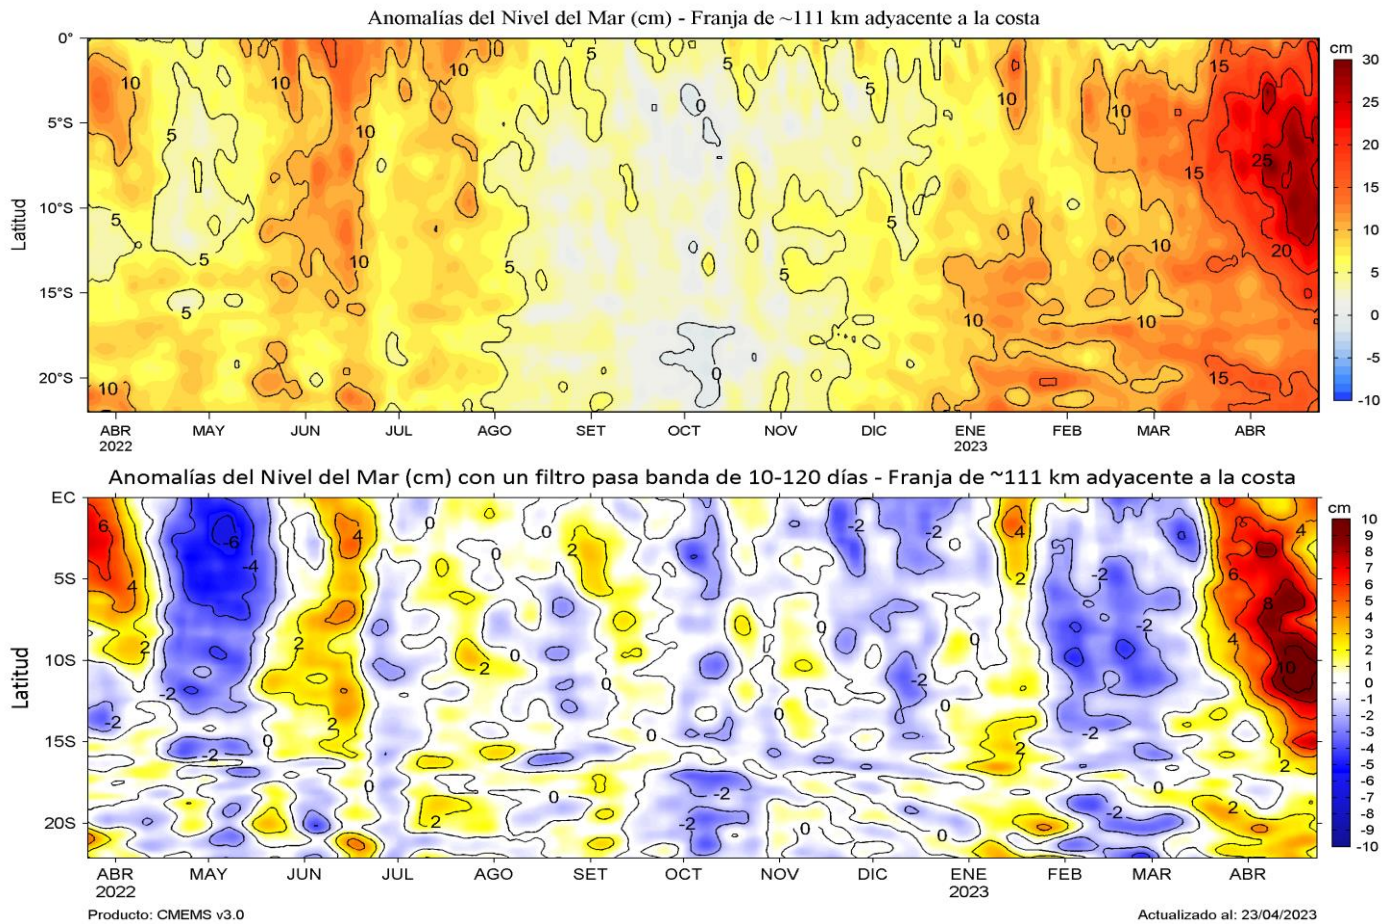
Anomalías del Nivel del Mar (cm) - Franja de ~111 km adyacente a la costa

0°
5°S
10°S
15°S
20°S
Latitud

10 10 10 5 5 10 0 5 10 10 15 5 10 25 15 5 5 10 5 5 20 10 5 10 10 10 0 15 10

ABR 2022
MAY
JUN
JUL
AGO
SET
OCT
NOV
DIC
ENE 2023
FEB
MAR
ABR

cm
30
25
20
15
10
5
0
-5
-10

Anomalías del Nivel del Mar (cm) con un filtro pasa banda de 10-120 días - Franja de ~111 km adyacente a la costa

EC
5S
10S
15S
20S
Latitud

6 -6 4 0 0 -2 -2 4 4 -4 2 2 4 2 -2 6 0 -2 8 2 2 0 -2 4 -2 -2 0 10 0 -2 0 -2 0 2 -2 -2 2 0 0 -2 2 2 -2 0 -2 0 2 2 0

ABR 2022
MAY
JUN
JUL
AGO
SET
OCT
NOV
DIC
ENE 2023
FEB
MAR
ABR

cm
10
9
8
7
6
5
4
3
2
1
0
-1
-2
-3
-4
-5
-6
-7
-8
-9
-10

Producto: CMEMS v3.0
Actualizado al: 23/04/2023